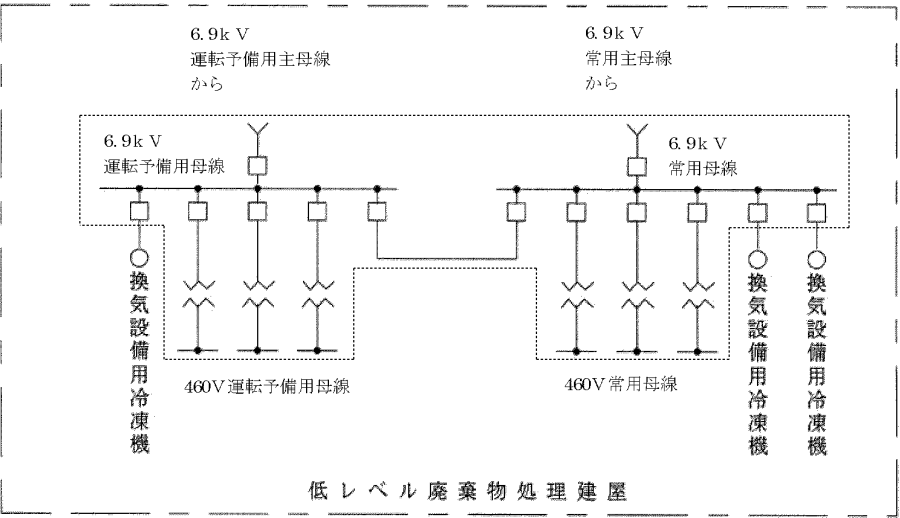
6.9k V
運転予備用主母線
から

6.9k V
常用主母線
から

6.9k V
運転予備用母線

6.9k V
常用母線

換気設備用冷凍機

460V運転予備用母線

460V常用母線

換気設備用冷凍機

換気設備用冷凍機

低レベル廃棄物処理建屋